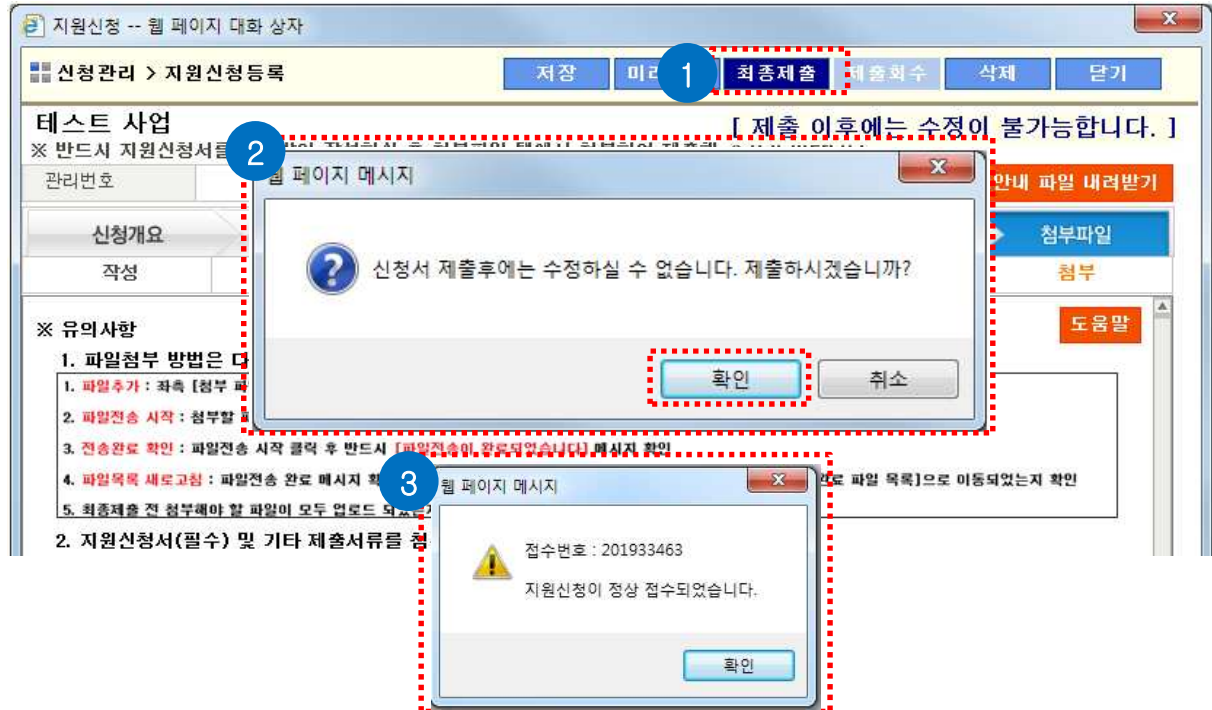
지원신청 -- 웹 페이지 대화 상자

신청관리 > 지원신청등록

저장 미리 1 최종제출 제출회수 삭제 닫기

테스트 사업

[ 제출 이후에는 수정이 불가능합니다. ]

※ 반드시 지원신청서를 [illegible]

관리번호

안내 파일 내려받기

신청개요

첨부파일

작성

첨부

※ 유의사항

도움말

1. 파일첨부 방법은 다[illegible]

1. 파일추가 : 좌측 [첨부 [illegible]

2. 파일전송 시작 : 첨부할 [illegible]

3. 전송완료 확인 : 파일전송 시작 클릭 후 반드시 [파일전송이 완료되었습니다] 메시지 확인

4. 파일목록 새로고침 : 파일전송 완료 메시지 확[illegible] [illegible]료 파일 목록]으로 이동되었는지 확인

5. 최종제출 전 첨부해야 할 파일이 모두 업로드 되었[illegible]

2. 지원신청서(필수) 및 기타 제출서류를 첨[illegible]

2

웹 페이지 메시지

신청서 제출후에는 수정하실 수 없습니다. 제출하시겠습니까?

확인 취소

3

웹 페이지 메시지

접수번호 : 201933463

지원신청이 정상 접수되었습니다.

확인